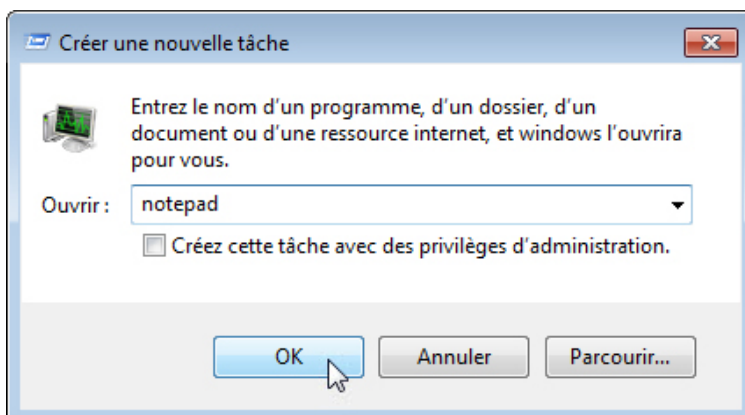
Créer une nouvelle tâche

Entrez le nom d'un programme, d'un dossier, d'un document ou d'une ressource internet, et windows l'ouvrira pour vous.

Ouvrir : notepad

Créez cette tâche avec des privilèges d'administration.

OK
Annuler
Parcourir...